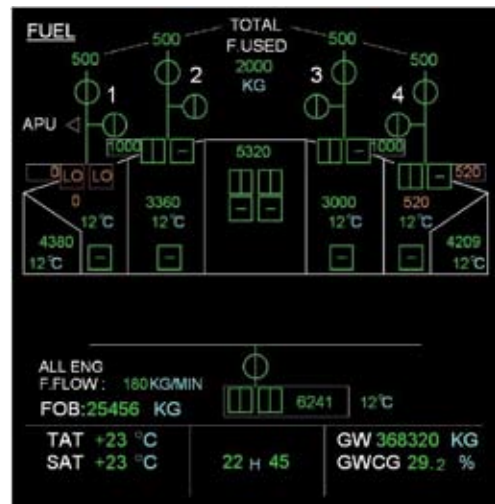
FUEL

TOTAL
F.USED
2000
KG

500 500 500 500

1 2 3 4

APU

1000 1000

5320

0 LO LO 520

0 3360 3000 520

12°C 12°C 12°C 12°C

4380 4209
12°C 12°C

ALL ENG
F.FLOW: 180 KG/MIN

FOB: 25456 KG

6241 12°C

TAT +23 °C
SAT +23 °C

22 H 45

GW 368320 KG
GWCG 29.2 %